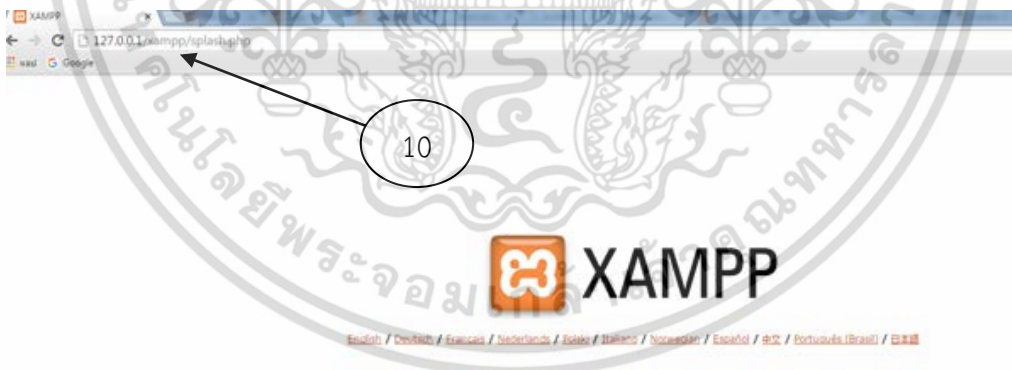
XAMPP
127.0.0.1/xampp/splash.php
แอป Google
10
XAMPP
English / Deutsch / Francais / Nederlands / Polski / Italiano / Norwegian / Español / 中文 / Português (Brasil) / 日本語
ลโนโลยีพระจอมเกล้าพระนครเหนือ